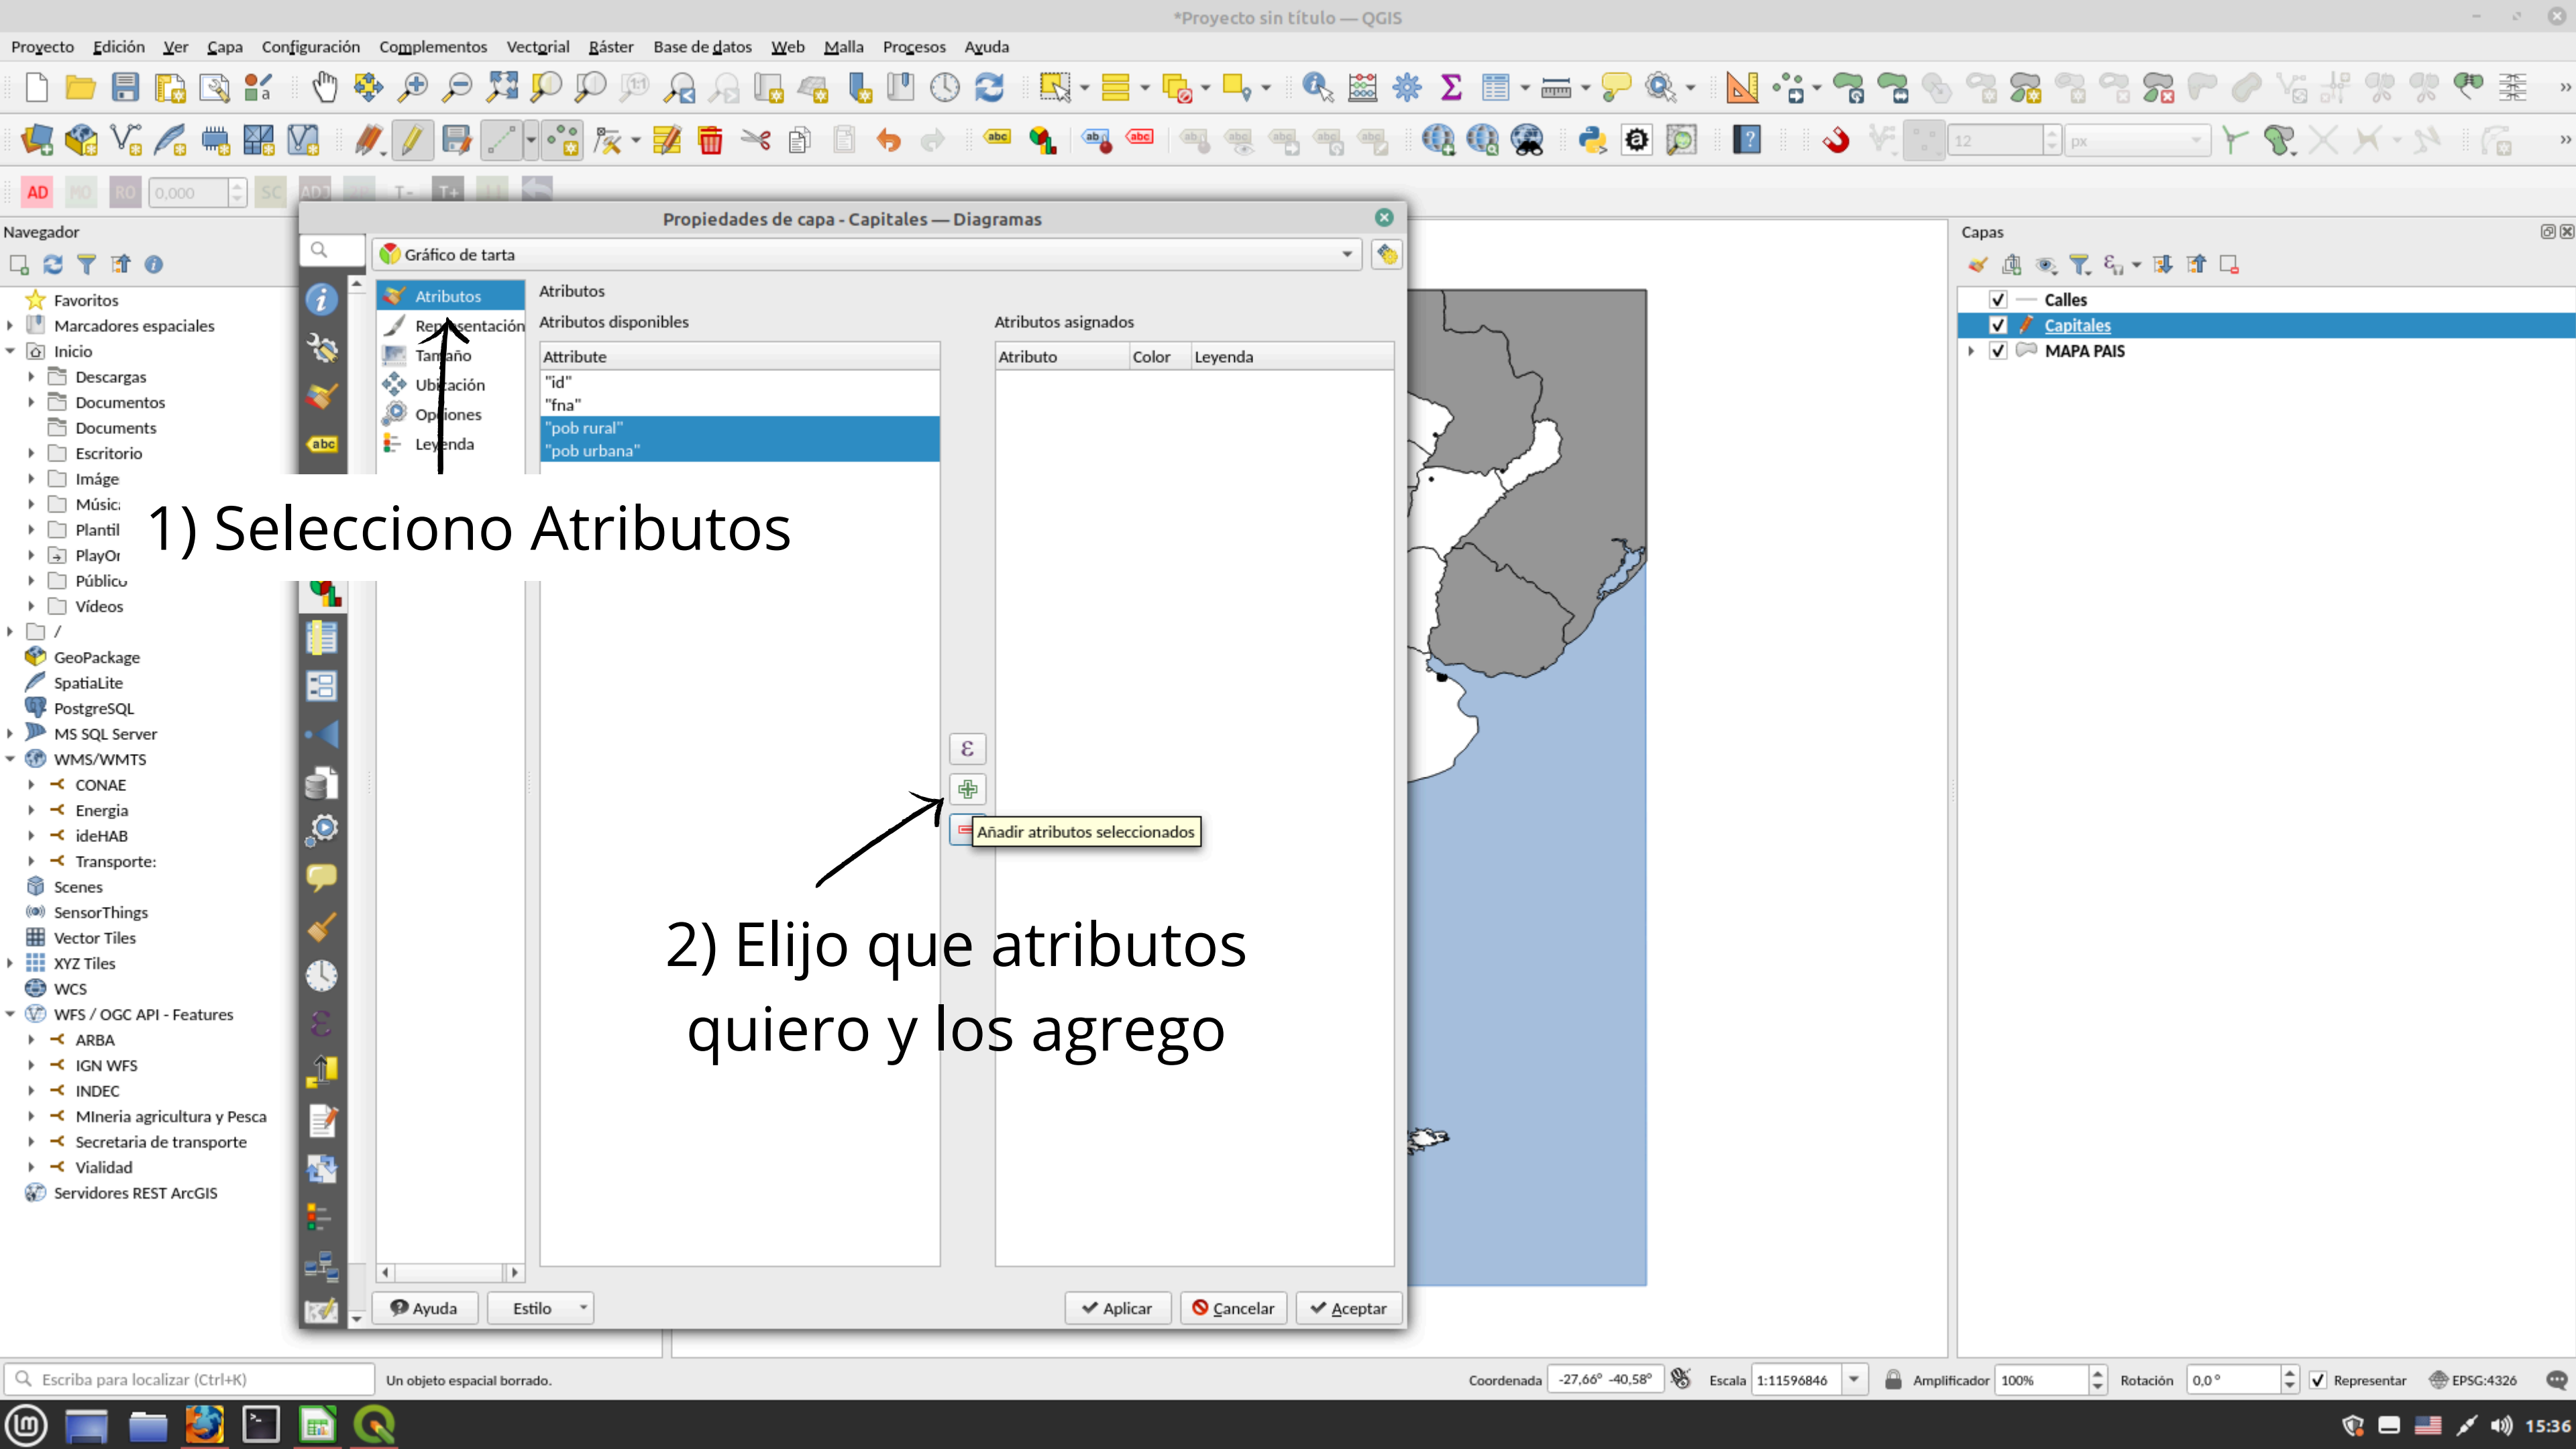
*Proyecto sin título — QGIS

Proyecto Edición Ver Capa Configuración Complementos Vectorial Ráster Base de datos Web Malla Procesos Ayuda

AD MO RO 0,000 SC ADJ T- T+

12 px

Navegador

Favoritos
Marcadores espaciales
Inicio
Descargas
Documentos
Documents
Escritorio
Imáge
Músic
Plantil
PlayOr
Públic
Vídeos
/
GeoPackage
SpatiaLite
PostgreSQL
MS SQL Server
WMS/WMTS
CONAE
Energia
ideHAB
Transporte:
Scenes
SensorThings
Vector Tiles
XYZ Tiles
WCS
WFS / OGC API - Features
ARBA
IGN WFS
INDEC
MIneria agricultura y Pesca
Secretaria de transporte
Vialidad
Servidores REST ArcGIS

Propiedades de capa - Capitales — Diagramas

Gráfico de tarta

Atributos
Representación
Tamaño
Ubicación
Opciones
Leyenda

Atributos
Atributos disponibles
Attribute
"id"
"fna"
"pob rural"
"pob urbana"

Atributos asignados
| Atributo | Color | Leyenda |
|---|---|---|

Añadir atributos seleccionados

1) Selecciono Atributos

2) Elijo que atributos quiero y los agrego

Ayuda Estilo Aplicar Cancelar Aceptar

Capas
Calles
Capitales
MAPA PAIS

Escriba para localizar (Ctrl+K)
Un objeto espacial borrado.
Coordenada -27,66° -40,58°
Escala 1:11596846
Amplificador 100%
Rotación 0,0 °
Representar
EPSG:4326

15:36